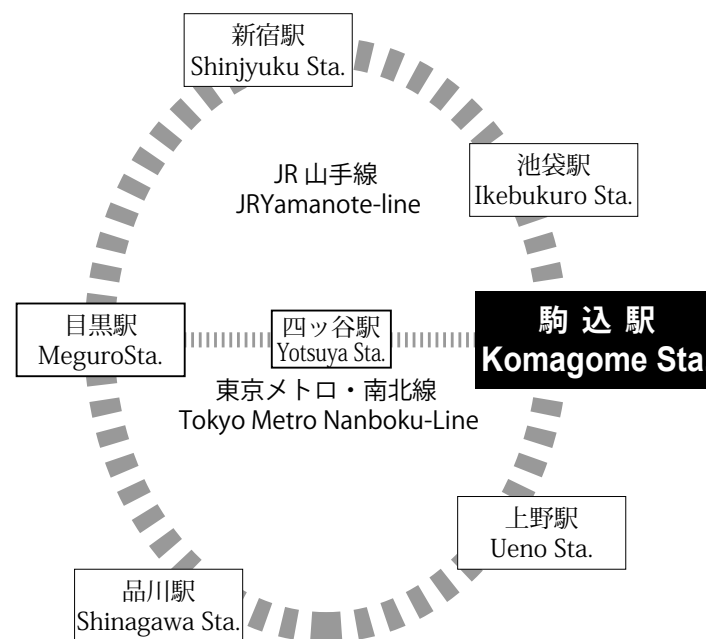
新宿駅
Shinjyuku Sta.

池袋駅
Ikebukuro Sta.

JR 山手線
JRYamanote-line

目黒駅
MeguroSta.

四ッ谷駅
Yotsuya Sta.

駒 込 駅
Komagome Sta

東京メトロ・南北線
Tokyo Metro Nanboku-Line

上野駅
Ueno Sta.

品川駅
Shinagawa Sta.